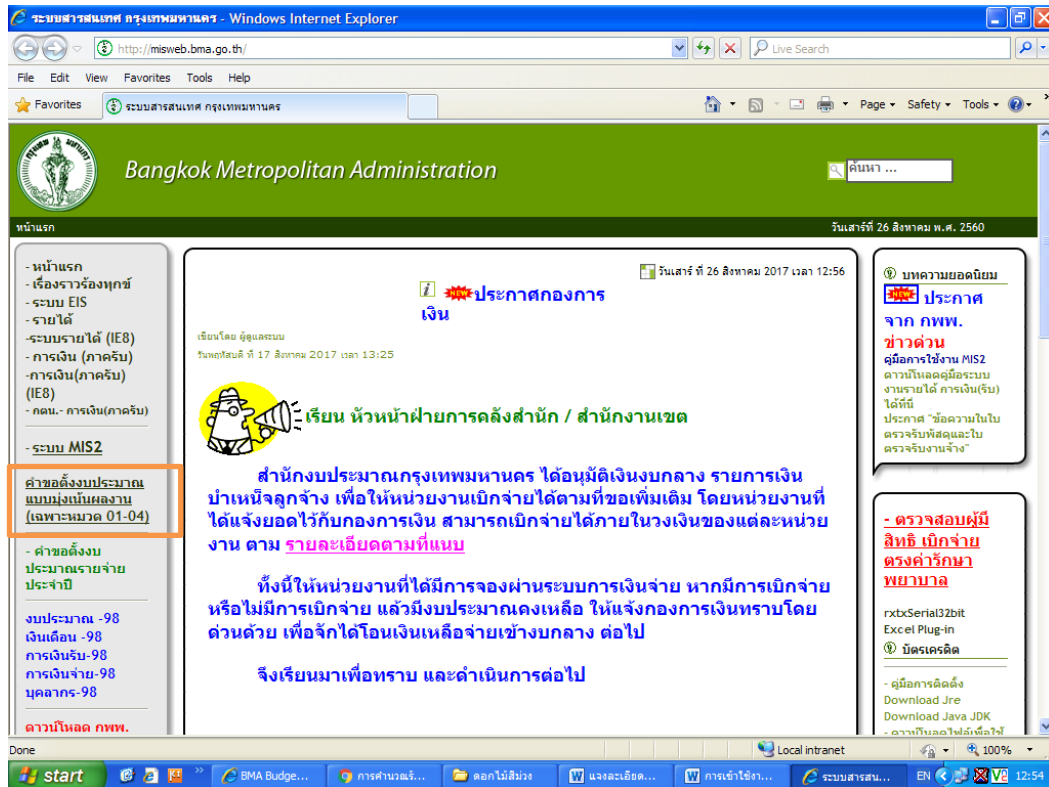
ระบบสารสนเทศ กรุงเทพมหานคร - Windows Internet Explorer

http://misweb.bma.go.th/

Live Search

File Edit View Favorites Tools Help

Favorites ระบบสารสนเทศ กรุงเทพมหานคร

Page Safety Tools

Bangkok Metropolitan Administration

ค้นหา ...

หน้าแรก

วันเสาร์ที่ 26 สิงหาคม พ.ศ. 2560

- หน้าแรก
- เรื่องราวร้องทุกข์
- ระบบ EIS
- รายได้
-ระบบรายได้ (IE8)
- การเงิน (ภาครับ)
-การเงิน(ภาครับ) (IE8)
- กคน.- การเงิน(ภาครับ)

- ระบบ MIS2

คำขอตั้งงบประมาณแบบมุ่งเน้นผลงาน (เฉพาะหมวด 01-04)

- คำขอตั้งงบประมาณรายจ่ายประจำปี

งบประมาณ -98
เงินเดือน -98
การเงินรับ-98
การเงินจ่าย-98
บุคลากร-98

ดาวน์โหลด กพพ.

วันเสาร์ ที่ 26 สิงหาคม 2017 เวลา 12:56

NEW ประกาศกองการเงิน

เขียนโดย ผู้ดูแลระบบ
วันพฤหัสบดี ที่ 17 สิงหาคม 2017 เวลา 13:25

เรียน หัวหน้าฝ่ายการคลังสำนัก / สำนักงานเขต

สำนักงบประมาณกรุงเทพมหานคร ได้อนุมัติเงินงบกลาง รายการเงินบำเหน็จลูกจ้าง เพื่อให้หน่วยงานเบิกจ่ายได้ตามที่ขอเพิ่มเติม โดยหน่วยงานที่ได้แจ้งยอดไว้กับกองการเงิน สามารถเบิกจ่ายได้ภายในวงเงินของแต่ละหน่วยงาน ตาม รายละเอียดตามที่แนบ

ทั้งนี้ให้หน่วยงานที่ได้มีการจองผ่านระบบการเงินจ่าย หากมีการเบิกจ่ายหรือไม่มีการเบิกจ่าย แล้วมีงบประมาณคงเหลือ ให้แจ้งกองการเงินทราบโดยด่วนด้วย เพื่อจักได้โอนเงินเหลือจ่ายเข้างบกลาง ต่อไป

จึงเรียนมาเพื่อทราบ และดำเนินการต่อไป

บทความยอดนิยม
NEW ประกาศจาก กพพ. ข่าวด่วน
คู่มือการใช้งาน MIS2
ดาวน์โหลดคู่มือระบบงานรายได้ การเงิน(รับ) ได้ที่นี่
ประกาศ "ข้อความในใบตรวจรับพัสดุและใบตรวจรับงานจ้าง"

- ตรวจสอบผู้มีสิทธิ เบิกจ่ายตรงค่ารักษาพยาบาล

rxtxSerial32bit
Excel Plug-in
บัตรเครดิต

- คู่มือการติดตั้ง
Download Jre
Download Java JDK
- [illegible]

Done
Local intranet
100%

start
BMA Budge...
การคำนวณเ...
ดอกไม้สีม่วง
แจงละเอียด...
การเข้าใช้ง...
ระบบสารสน...
EN
12:54